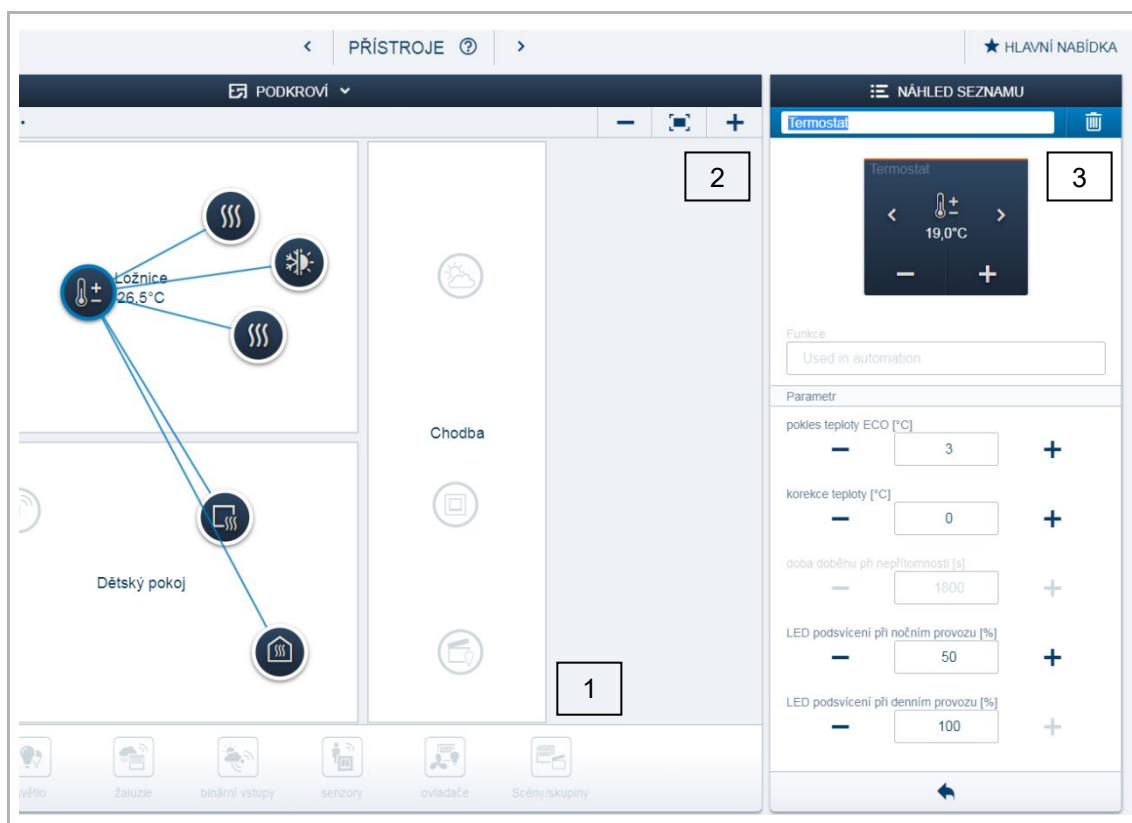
‹ PŘÍSTROJE ⓘ ›

★ HLAVNÍ NABÍDKA

PODKROVÍ

NÁHLED SEZNAMU

Termostat

2

3

Termostat

19,0°C

Ložnice
26,5°C

Funkce

Used in automation

Parametr

pokles teploty ECO [°C]

3

korekce teploty [°C]

0

Chodba

doba doběhu při nepřítomnosti [s]

1800

Dětský pokoj

LED podsvícení při nočním provozu [%]

50

1

LED podsvícení při denním provozu [%]

100

světlo

žaluzie

binární vstupy

senzory

ovladače

Scény/skupiny